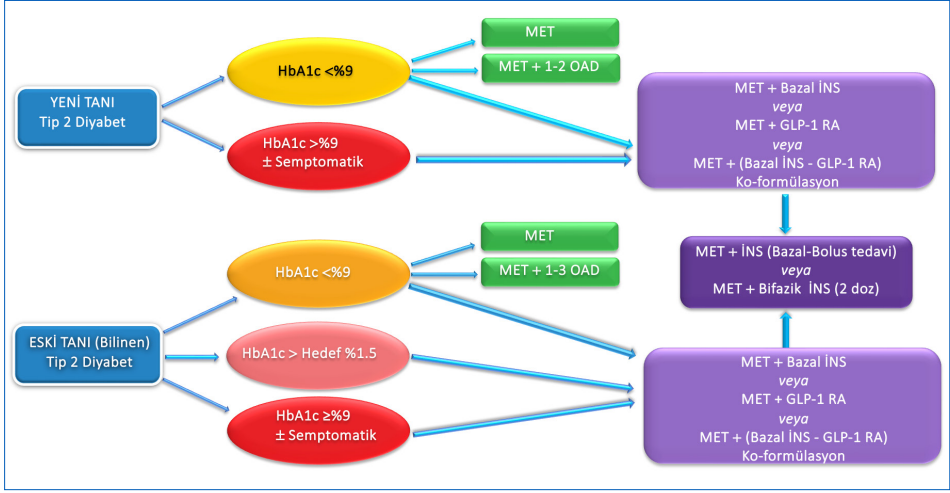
YENİ TANI
Tip 2 Diyabet

HbA1c <%9

MET

MET + 1-2 OAD

HbA1c >%9
± Semptomatik

MET + Bazal İNS
veya
MET + GLP-1 RA
veya
MET + (Bazal İNS - GLP-1 RA)
Ko-formülasyon

MET + İNS (Bazal-Bolus tedavi)
veya
MET + Bifazik İNS (2 doz)

ESKİ TANI (Bilinen)
Tip 2 Diyabet

HbA1c <%9

MET

MET + 1-3 OAD

HbA1c > Hedef %1.5

HbA1c ≥%9
± Semptomatik

MET + Bazal İNS
veya
MET + GLP-1 RA
veya
MET + (Bazal İNS - GLP-1 RA)
Ko-formülasyon